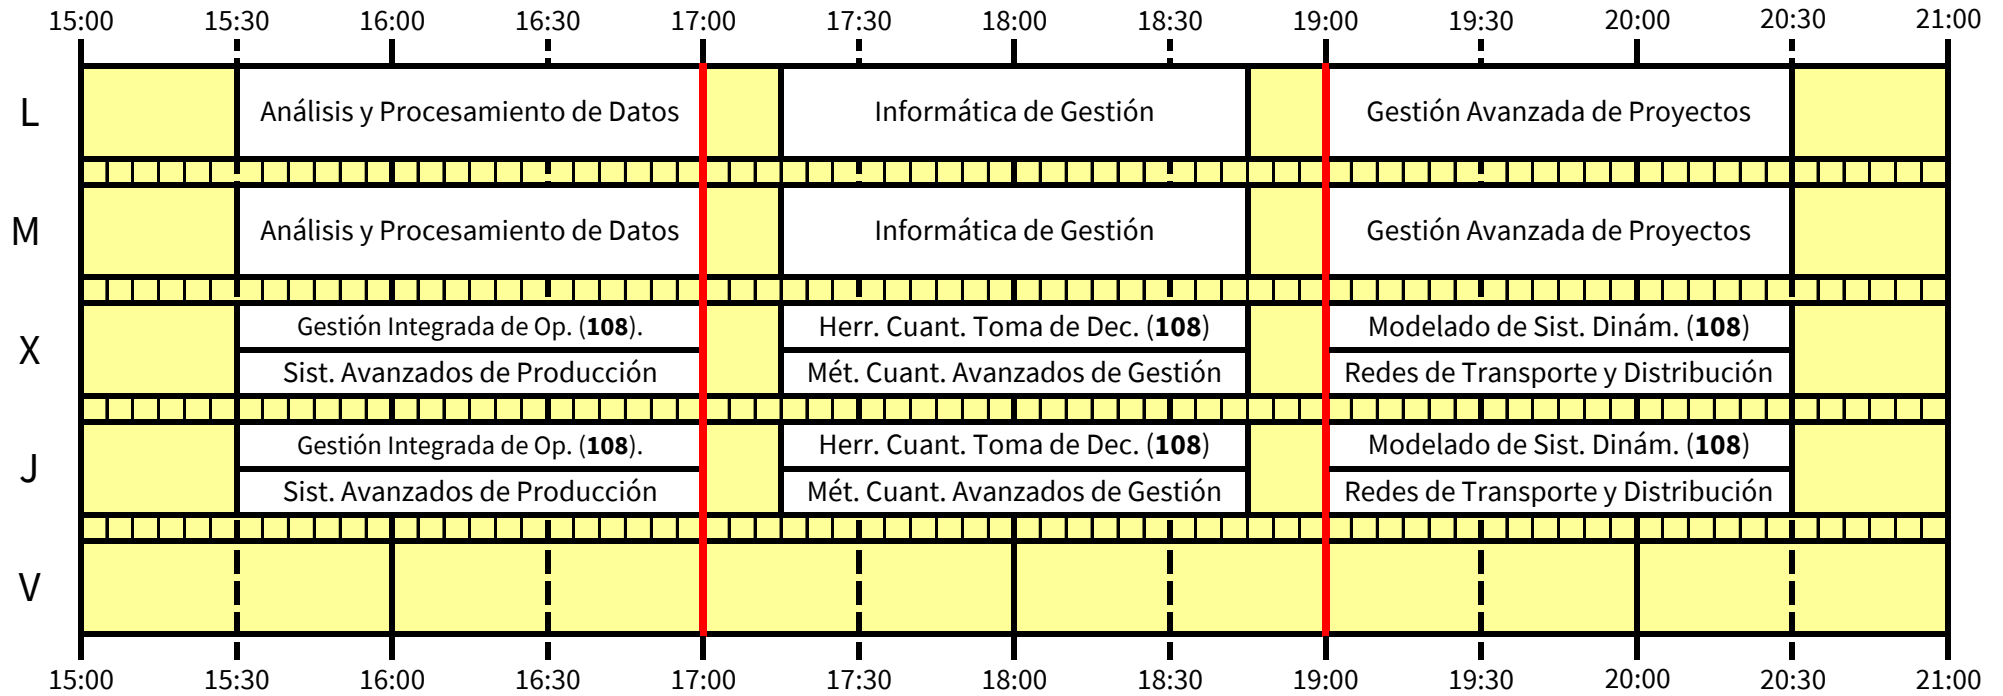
15:00 15:30 16:00 16:30 17:00 17:30 18:00 18:30 19:00 19:30 20:00 20:30 21:00

L
Análisis y Procesamiento de Datos
Informática de Gestión
Gestión Avanzada de Proyectos

M
Análisis y Procesamiento de Datos
Informática de Gestión
Gestión Avanzada de Proyectos

X
Gestión Integrada de Op. (**108**).
Sist. Avanzados de Producción
Herr. Cuant. Toma de Dec. (**108**)
Mét. Cuant. Avanzados de Gestión
Modelado de Sist. Dinám. (**108**)
Redes de Transporte y Distribución

J
Gestión Integrada de Op. (**108**).
Sist. Avanzados de Producción
Herr. Cuant. Toma de Dec. (**108**)
Mét. Cuant. Avanzados de Gestión
Modelado de Sist. Dinám. (**108**)
Redes de Transporte y Distribución

V

15:00 15:30 16:00 16:30 17:00 17:30 18:00 18:30 19:00 19:30 20:00 20:30 21:00